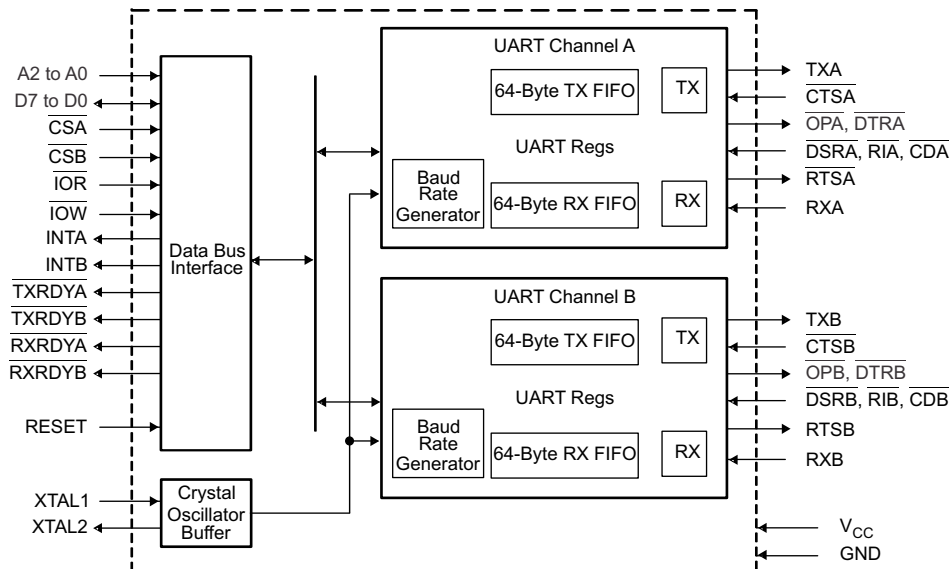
A2 to A0
D7 to D0
$\overline{CSA}$
$\overline{CSB}$
$\overline{IOR}$
$\overline{IOW}$
INTA
INTB
$\overline{TXRDYA}$
$\overline{TXRDYB}$
$\overline{RXRDYA}$
$\overline{RXRDYB}$
RESET

Data Bus Interface

UART Channel A
64-Byte TX FIFO
TX
UART Regs
Baud Rate Generator
64-Byte RX FIFO
RX

TXA
$\overline{CTSA}$
$\overline{OPA}$, $\overline{DTRA}$
$\overline{DSRA}$, $\overline{RIA}$, $\overline{CDA}$
$\overline{RTSA}$
RXA

UART Channel B
64-Byte TX FIFO
TX
UART Regs
Baud Rate Generator
64-Byte RX FIFO
RX

TXB
$\overline{CTSB}$
$\overline{OPB}$, $\overline{DTRB}$
$\overline{DSRB}$, $\overline{RIB}$, $\overline{CDB}$
RTSB
RXB

XTAL1
XTAL2
Crystal Oscillator Buffer

$V_{CC}$
GND